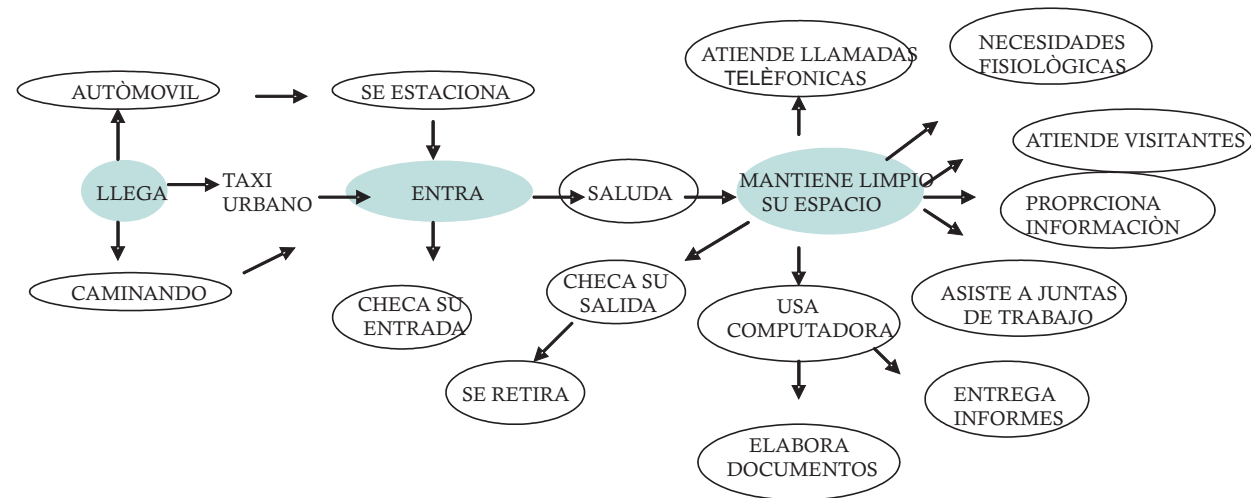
AUTÒMOVIL

SE ESTACIONA

ATIENDE LLAMADAS TELÈFONICAS

NECESIDADES FISIOLÒGICAS

ATIENDE VISITANTES

LLEGA

TAXI URBANO

ENTRA

SALUDA

MANTIENE LIMPIO SU ESPACIO

PROPRCIONA INFORMACIÒN

CAMINANDO

CHECA SU ENTRADA

CHECA SU SALIDA

USA COMPUTADORA

ASISTE A JUNTAS DE TRABAJO

SE RETIRA

ENTREGA INFORMES

ELABORA DOCUMENTOS